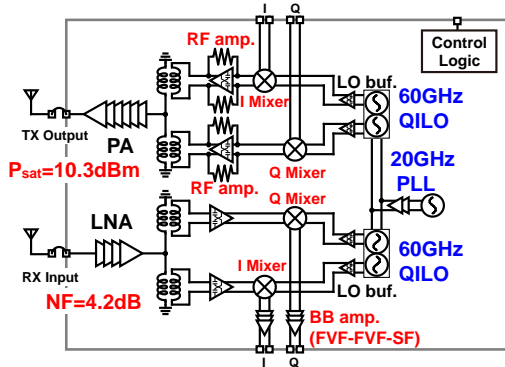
I Q

Control Logic

RF amp.

LO buf.

I Mixer

60GHz QILO

TX Output

PA

Q Mixer

$P_{sat}$=10.3dBm

20GHz PLL

RF amp.

Q Mixer

LNA

60GHz QILO

RX Input

I Mixer

LO buf.

NF=4.2dB

BB amp. (FVF-FVF-SF)

I Q